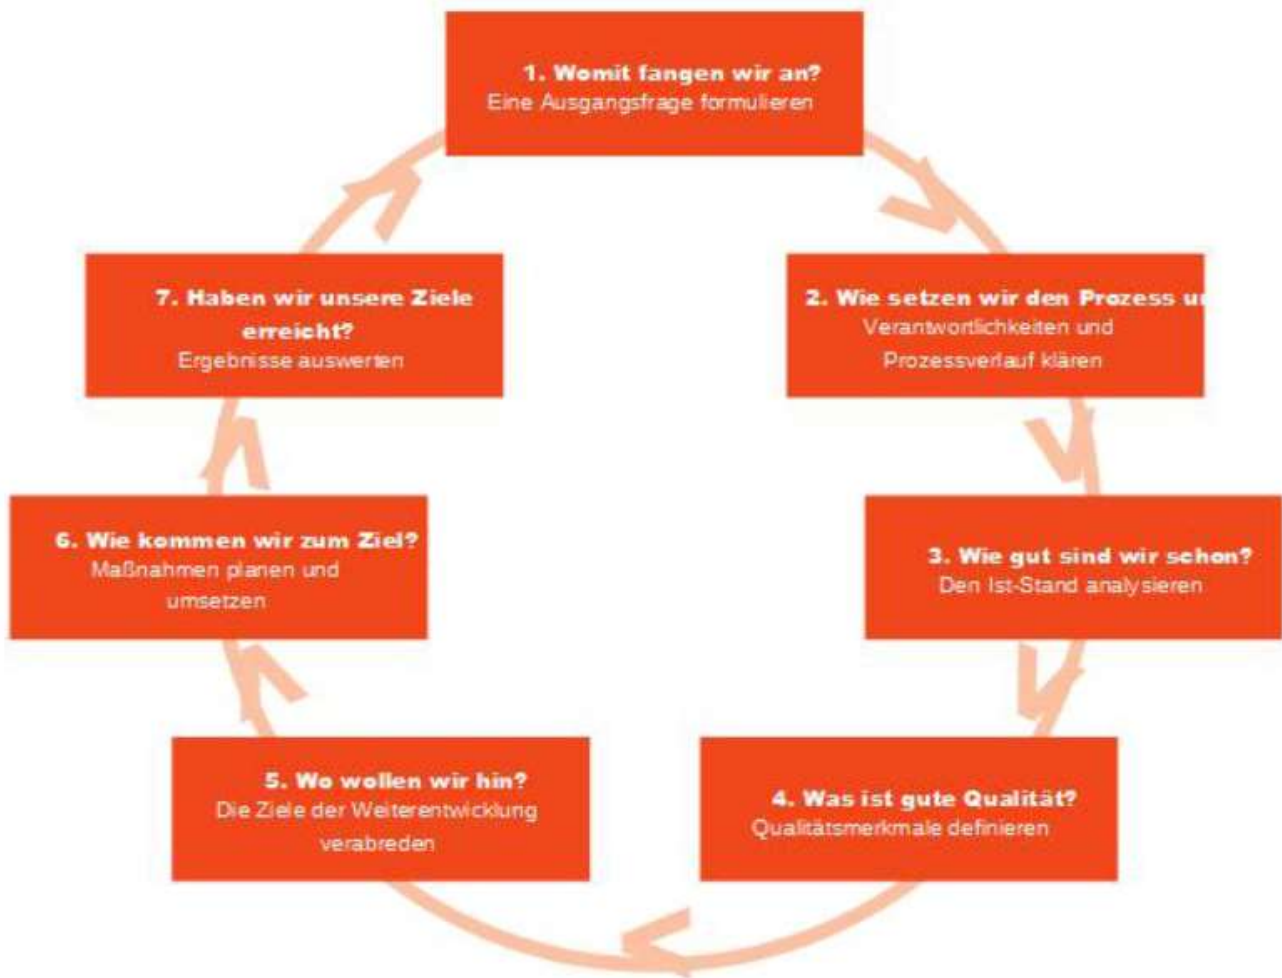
1. Womit fangen wir an?
Eine Ausgangsfrage formulieren

2. Wie setzen wir den Prozess u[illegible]
Verantwortlichkeiten und Prozessverlauf klären

3. Wie gut sind wir schon?
Den Ist-Stand analysieren

4. Was ist gute Qualität?
Qualitätsmerkmale definieren

5. Wo wollen wir hin?
Die Ziele der Weiterentwicklung verabreden

6. Wie kommen wir zum Ziel?
Maßnahmen planen und umsetzen

7. Haben wir unsere Ziele erreicht?
Ergebnisse auswerten